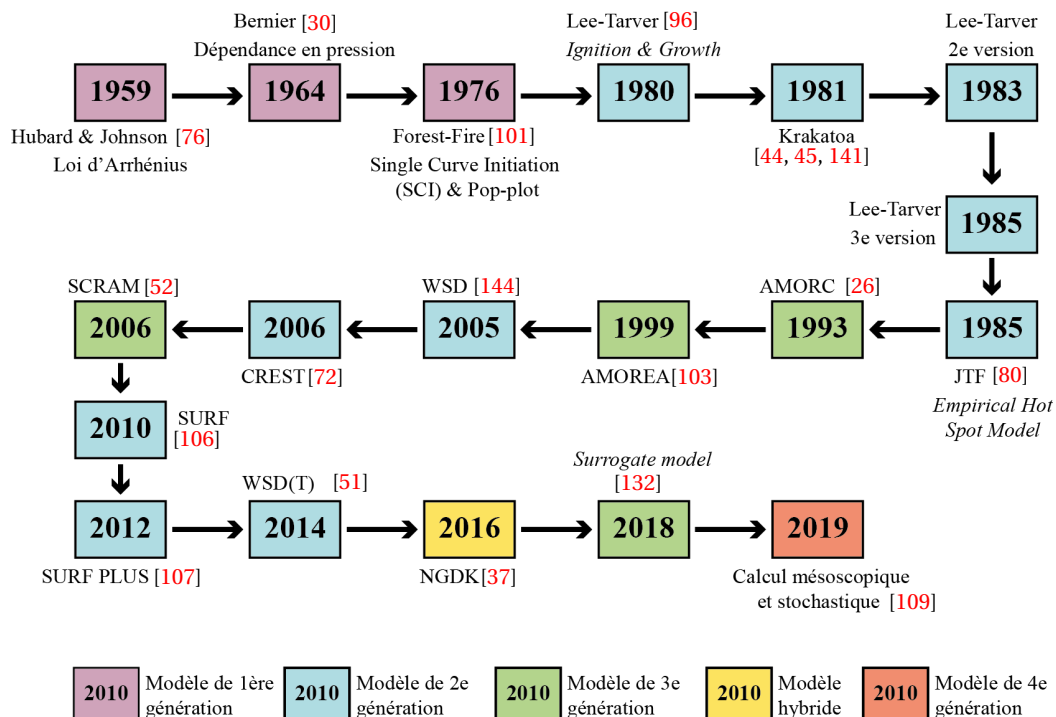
Bernier [30]
Dépendance en pression

Lee-Tarver [96]
*Ignition & Growth*

Lee-Tarver
2e version

1959
1964
1976
1980
1981
1983

Hubard & Johnson [76]
Loi d'Arrhénius

Forest-Fire [101]
Single Curve Initiation (SCI) & Pop-plot

Krakatoa
[44, 45, 141]

Lee-Tarver
3e version
1985

SCRAM [52]
WSD [144]
AMORC [26]

2006
2006
2005
1999
1993
1985

CREST [72]
AMOREA [103]
JTF [80]
*Empirical Hot Spot Model*

2010
SURF
[106]

WSD(T) [51]

*Surrogate model*
[132]

2012
2014
2016
2018
2019

SURF PLUS [107]
NGDK [37]
Calcul mésoscopique et stochastique [109]

2010 Modèle de 1ère génération
2010 Modèle de 2e génération
2010 Modèle de 3e génération
2010 Modèle hybride
2010 Modèle de 4e génération